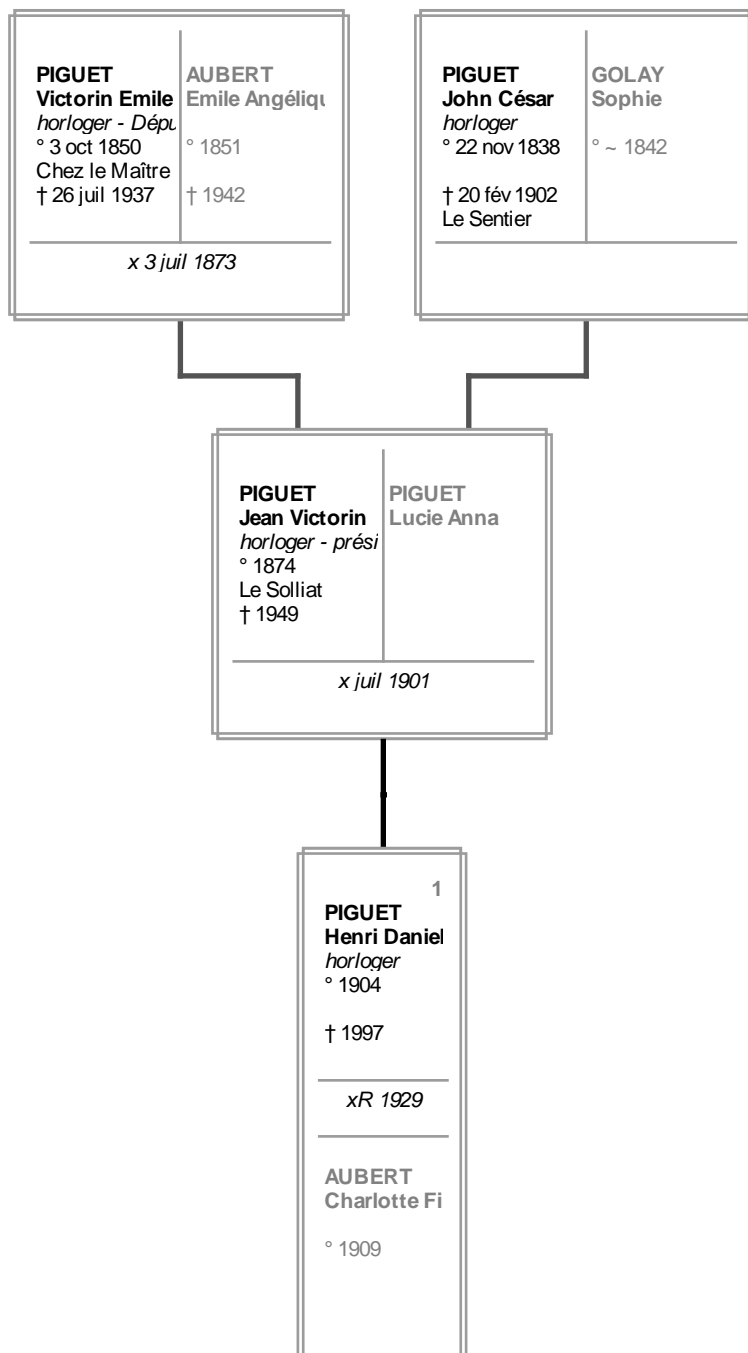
PIGUET
Victorin Emile
horloger - Dépu
° 3 oct 1850
Chez le Maître
† 26 juil 1937

AUBERT
Emile Angéliqu
° 1851
† 1942

x 3 juil 1873

PIGUET
John César
horloger
° 22 nov 1838
† 20 fév 1902
Le Sentier

GOLAY
Sophie
° ~ 1842

PIGUET
Jean Victorin
horloger - prési
° 1874
Le Solliat
† 1949

PIGUET
Lucie Anna

x juil 1901

1
PIGUET
Henri Daniel
horloger
° 1904
† 1997

xR 1929

AUBERT
Charlotte Fi
° 1909